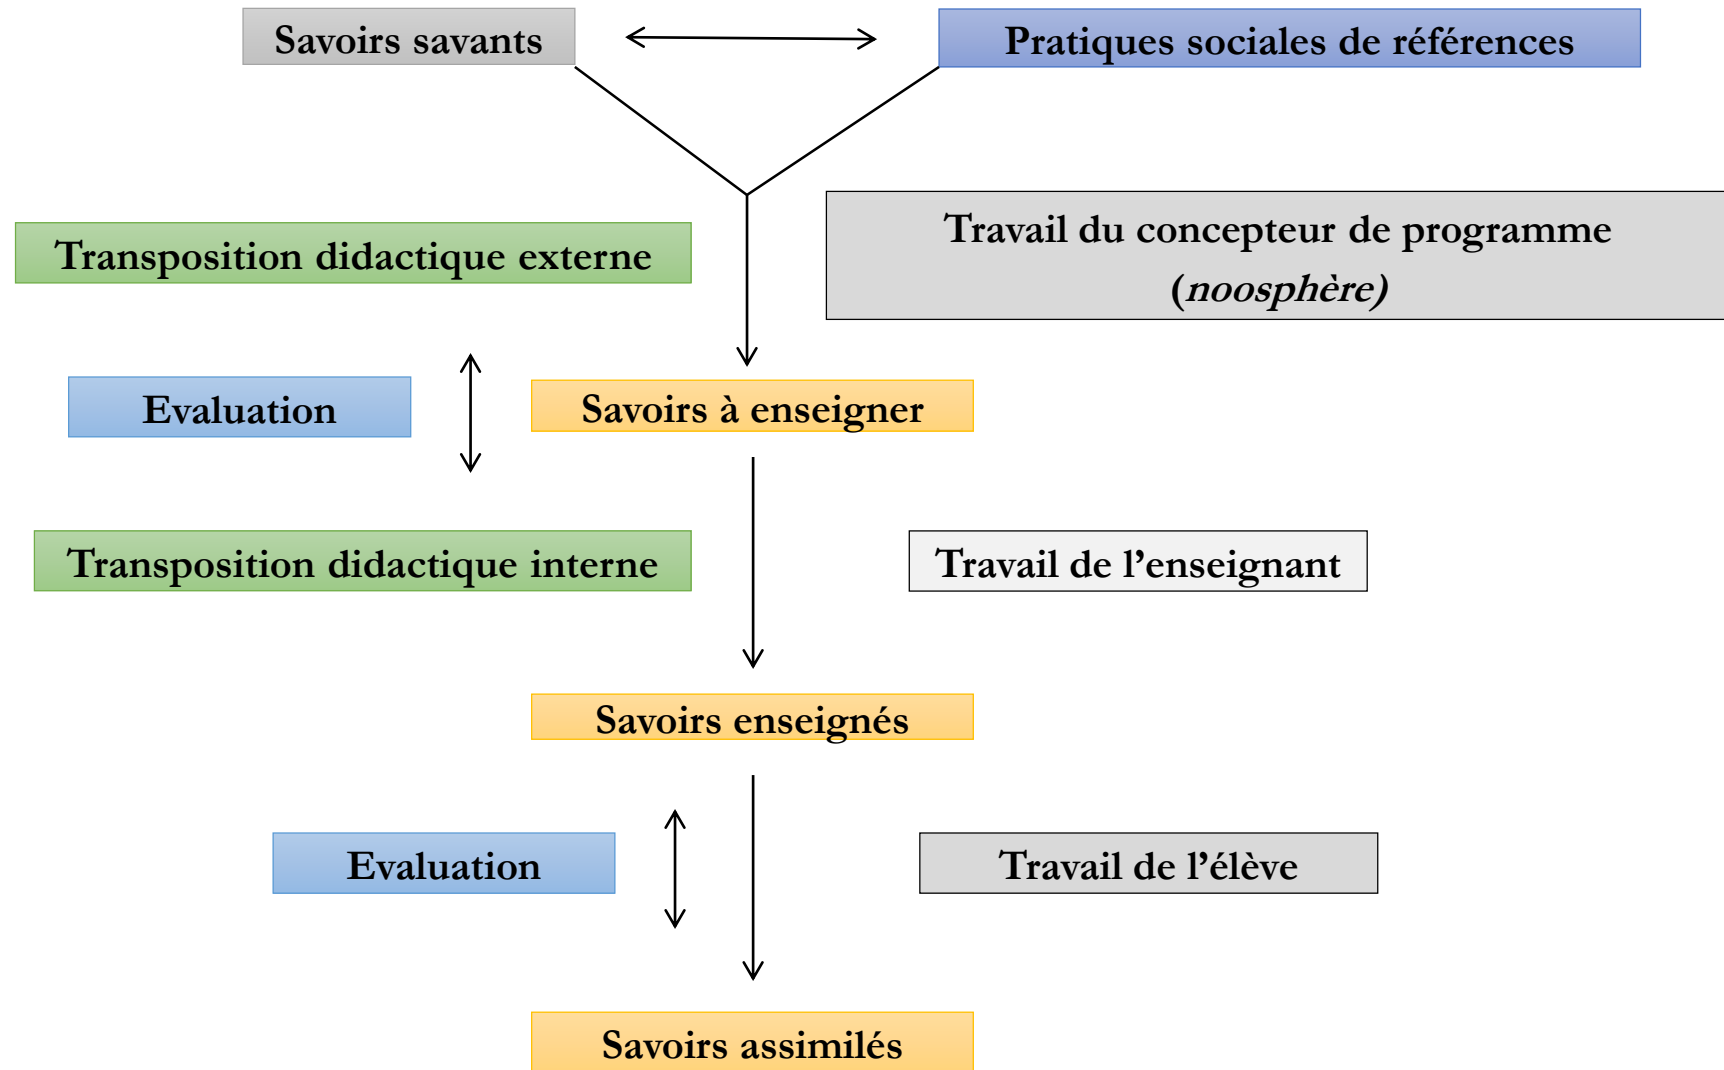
Savoirs savants

Pratiques sociales de références

Transposition didactique externe

Travail du concepteur de programme (*noosphère)*

Evaluation

Savoirs à enseigner

Transposition didactique interne

Travail de l'enseignant

Savoirs enseignés

Evaluation

Travail de l'élève

Savoirs assimilés